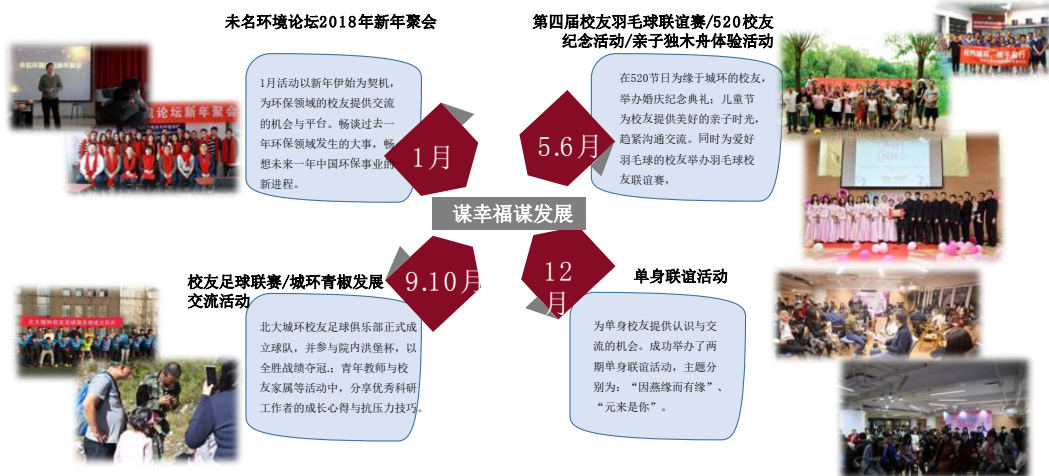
未名环境论坛2018年新年聚会

1月活动以新年伊始为契机，为环保领域的校友提供交流的机会与平台。畅谈过去一年环保领域发生的大事，畅想未来一年中国环保事业的新进程。

1月

第四届校友羽毛球联谊赛/520校友纪念活动/亲子独木舟体验活动

在520节日为缘于城环的校友，举办婚庆纪念典礼；儿童节为校友提供美好的亲子时光，趁紧沟通交流。同时为爱好羽毛球的校友举办羽毛球校友联谊赛，

5.6月

谋幸福谋发展

校友足球联赛/城环青椒发展交流活动

9.10月

北大城环校友足球俱乐部正式成立球队，并参与院内洪堡杯，以全胜战绩夺冠；青年教师与校友家属等活动中，分享优秀科研工作者的成长心得与抗压力技巧。

12月

单身联谊活动

为单身校友提供认识与交流的机会。成功举办了两期单身联谊活动，主题分别为："因燕缘而有缘"、"元来是你"。

未名环境论坛新年聚会

校内城环 一路同行